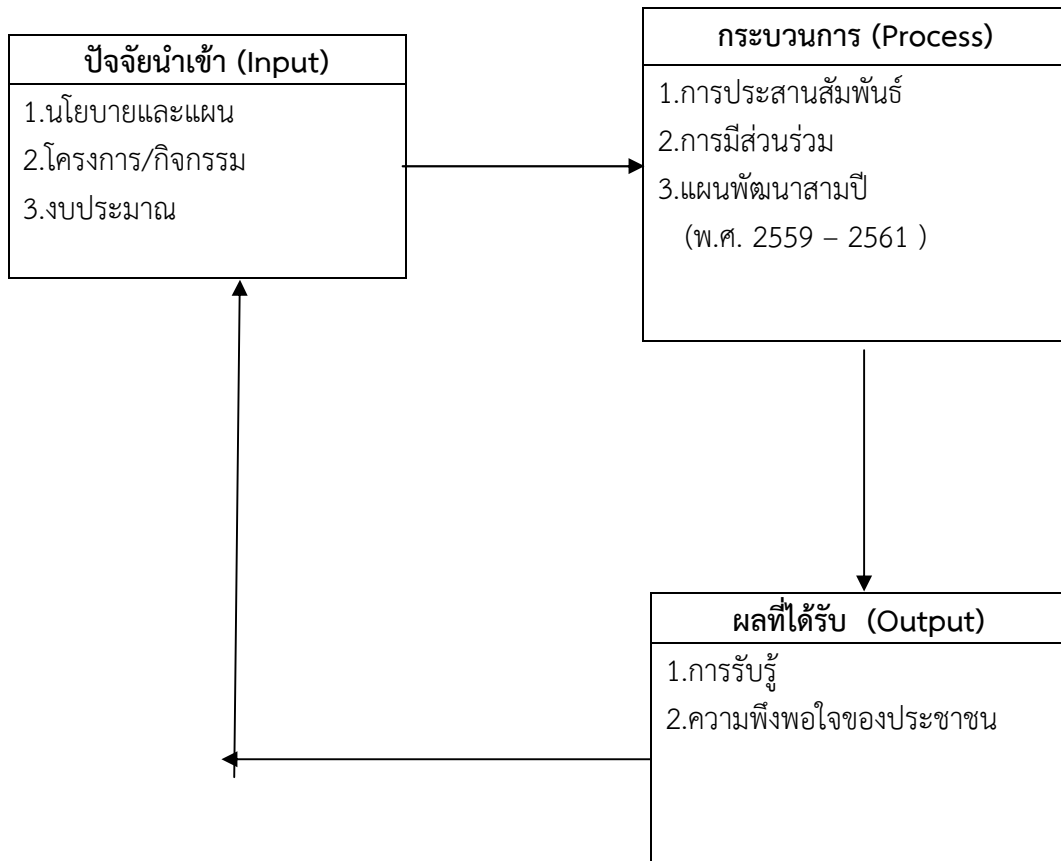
ปัจจัยนำเข้า (Input)

1.นโยบายและแผน
2.โครงการ/กิจกรรม
3.งบประมาณ

กระบวนการ (Process)

1.การประสานสัมพันธ์
2.การมีส่วนร่วม
3.แผนพัฒนาสามปี (พ.ศ. 2559 – 2561 )

ผลที่ได้รับ (Output)

1.การรับรู้
2.ความพึงพอใจของประชาชน